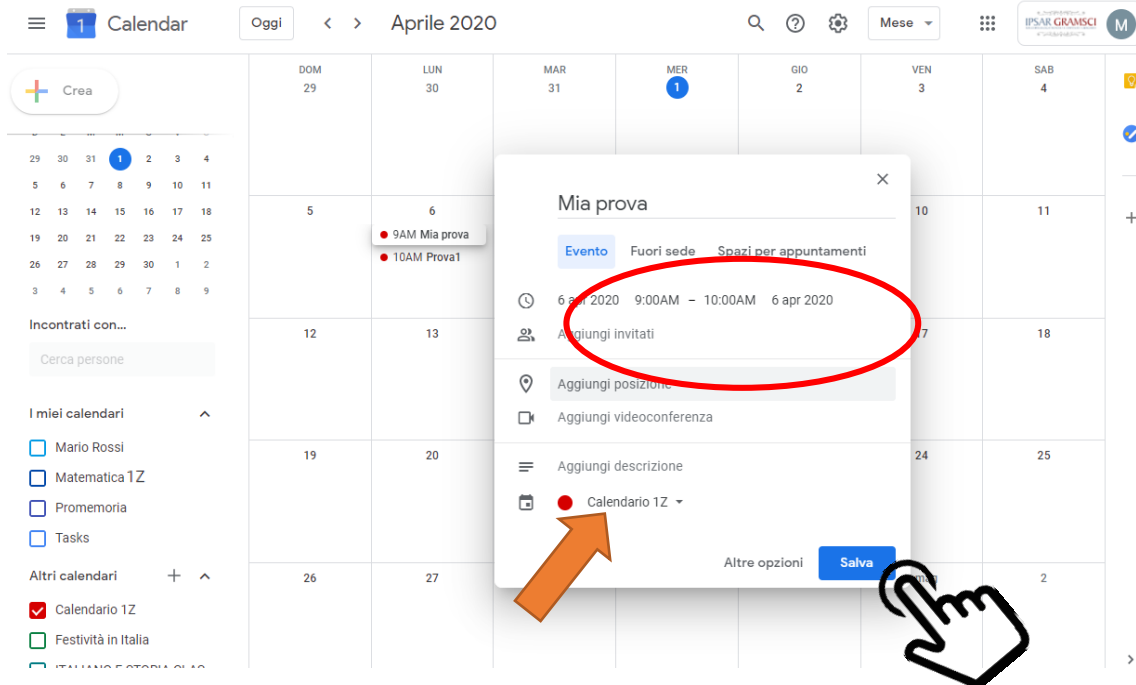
Calendar Oggi < > Aprile 2020 Mese IPSAR GRAMSCI M

Crea

| | | | | | | |
|---|---|---|---|---|---|---|
| 29 | 30 | 31 | 1 | 2 | 3 | 4 |
| 5 | 6 | 7 | 8 | 9 | 10 | 11 |
| 12 | 13 | 14 | 15 | 16 | 17 | 18 |
| 19 | 20 | 21 | 22 | 23 | 24 | 25 |
| 26 | 27 | 28 | 29 | 30 | 1 | 2 |
| 3 | 4 | 5 | 6 | 7 | 8 | 9 |

Incontrati con...

Cerca persone

I miei calendari

Mario Rossi

Matematica 1Z

Promemoria

Tasks

Altri calendari

Calendario 1Z

Festività in Italia

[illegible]

| DOM | LUN | MAR | MER | GIO | VEN | SAB |
|---|---|---|---|---|---|---|
| 29 | 30 | 31 | 1 | 2 | 3 | 4 |
| 5 | 6 9AM Mia prova 10AM Prova1 | | | | 10 | 11 |
| 12 | 13 | | | | 17 | 18 |
| 19 | 20 | | | | 24 | 25 |
| 26 | 27 | | | | | 2 |

Mia prova

Evento Fuori sede Spazi per appuntamenti

6 apr 2020 9:00AM – 10:00AM 6 apr 2020

Aggiungi invitati

Aggiungi posizione

Aggiungi videoconferenza

Aggiungi descrizione

Calendario 1Z

Altre opzioni Salva